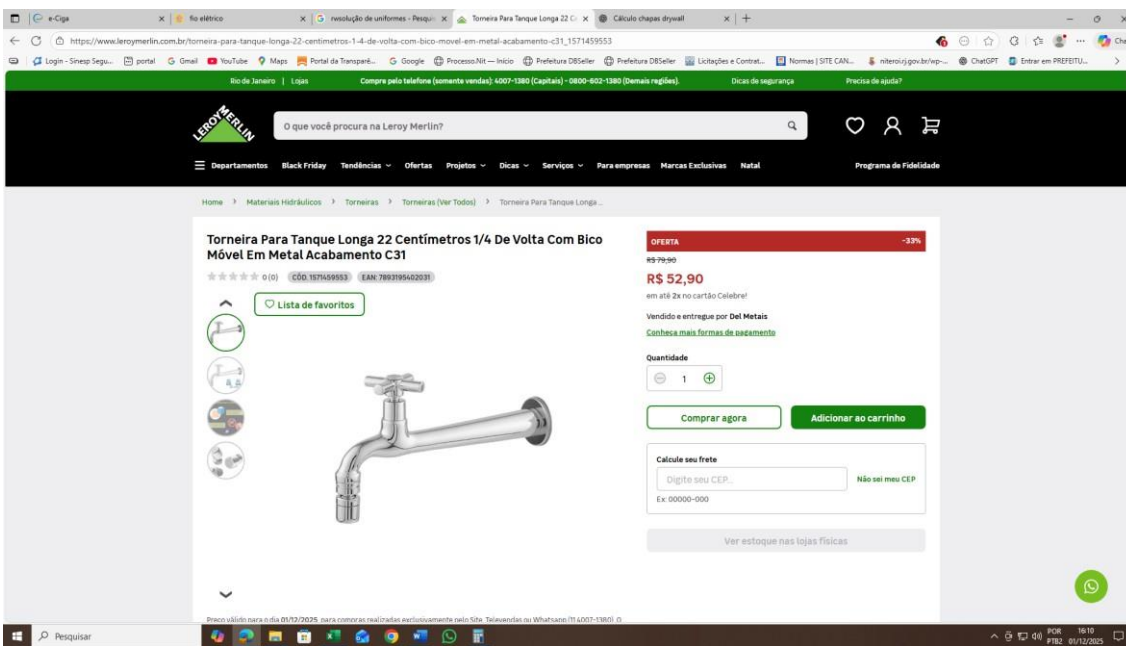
e-Ciga | fio elétrico | resolução de uniformes - Pesqu | Torneira Para Tanque Longa 22 C | Cálculo chapas drywall

https://www.leroymerlin.com.br/torneira-para-tanque-longa-22-centimetros-1-4-de-volta-com-bico-movel-em-metal-acabamento-c31_1571459553

Login - Sinesp Segu... portal Gmail YouTube Maps Portal da Transparê... Google Processo.Nit — Início Prefeitura DBSeller Prefeitura DBSeller Licitações e Contrat... Normas | SITE CAN... niteroi.rj.gov.br/wp-... ChatGPT Entrar em PREFEITU...

Rio de Janeiro | Lojas Compra pelo telefone (somente vendas): 4007-1380 (Capitais) - 0800-602-1380 (Demais regiões). Dicas de segurança Precisa de ajuda?

LEROY MERLIN

O que você procura na Leroy Merlin?

Departamentos Black Friday Tendências Ofertas Projetos Dicas Serviços Para empresas Marcas Exclusivas Natal Programa de Fidelidade

Home > Materiais Hidráulicos > Torneiras > Torneiras (Ver Todos) > Torneira Para Tanque Longa ...

Torneira Para Tanque Longa 22 Centímetros 1/4 De Volta Com Bico Móvel Em Metal Acabamento C31

0(0) CÓD. 1571459553 EAN: 7893195402031

Lista de favoritos

OFERTA -33%

R$ 78,90

R$ 52,90

em até 2x no cartão Celebre!

Vendido e entregue por Del Metais

Conheça mais formas de pagamento

Quantidade

1

Comprar agora

Adicionar ao carrinho

Calcule seu frete

Digite seu CEP...

Não sei meu CEP

Ex: 00000-000

Ver estoque nas lojas físicas

Preço válido para o dia 01/12/2025, para compras realizadas exclusivamente pelo Site, Televendas ou Whatsapp (11 4007-1380). O

Pesquisar

POR PTB2 16:10 01/12/2025